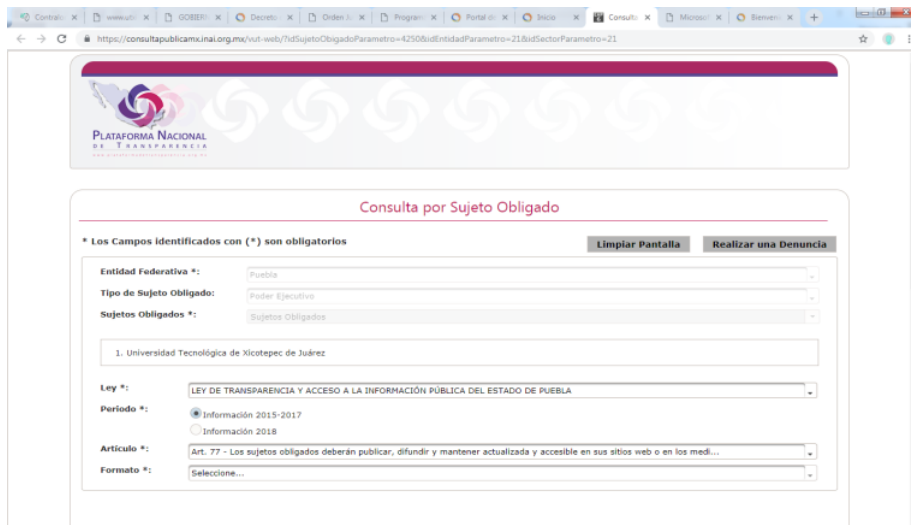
Contralo × www.ufo × GOBIERI × Decreto × Orden Ju × Program × Portal de × Inicio × Consulta × Microsof × Bienveni ×

https://consultapublicamx.inai.org.mx/vut-web/?idSujetoObigadoParametro=4250&idEntidadParametro=21&idSectorParametro=21

PLATAFORMA NACIONAL DE TRANSPARENCIA

Consulta por Sujeto Obligado

* Los Campos identificados con (*) son obligatorios

Limpiar Pantalla

Realizar una Denuncia

Entidad Federativa *: Puebla

Tipo de Sujeto Obligado: Poder Ejecutivo

Sujetos Obligados *: Sujetos Obligados

1. Universidad Tecnológica de Xicotepec de Juárez

Ley *: LEY DE TRANSPARENCIA Y ACCESO A LA INFORMACIÓN PÚBLICA DEL ESTADO DE PUEBLA

Periodo *: Información 2015-2017

Información 2018

Artículo *: Art. 77 - Los sujetos obligados deberán publicar, difundir y mantener actualizada y accesible en sus sitios web o en los medi...

Formato *: Seleccione...